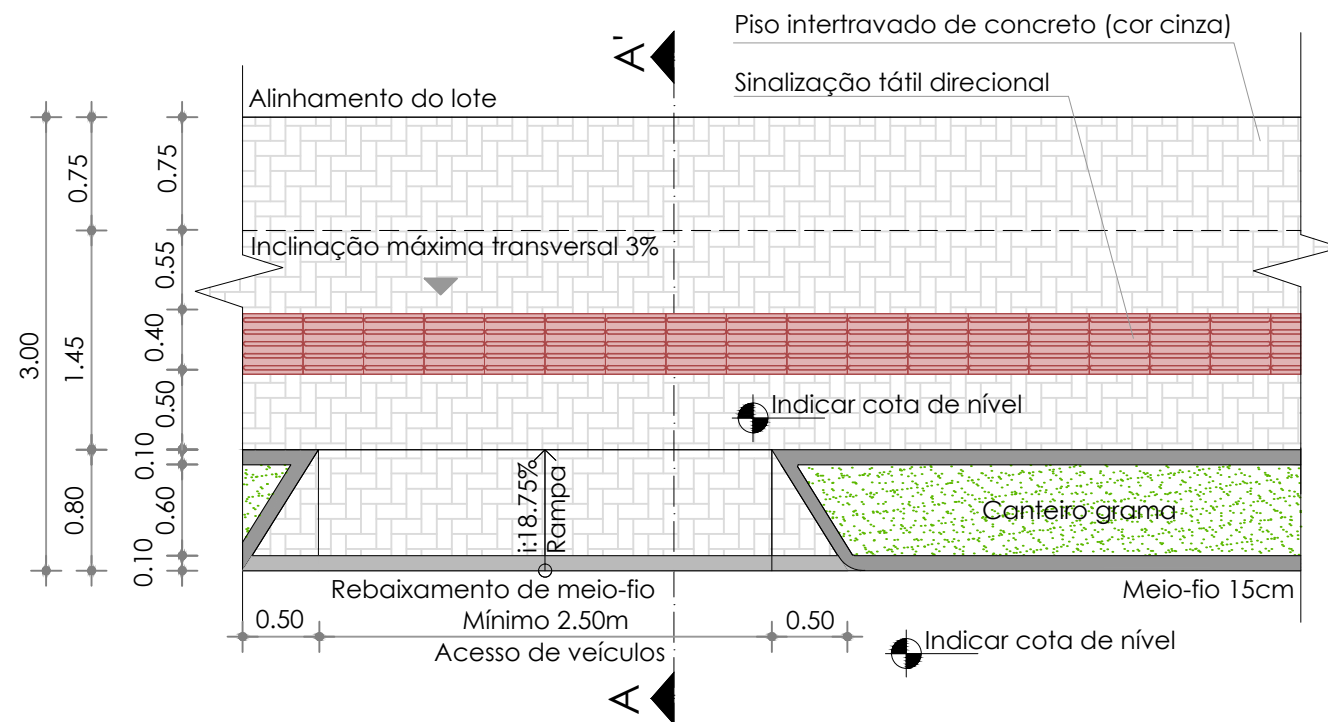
A'

Piso intertravado de concreto (cor cinza)

Sinalização tátil direcional

Alinhamento do lote

Inclinação máxima transversal 3%

Indicar cota de nível

Canteiro grama

i:18.75%
Rampa

Rebaixamento de meio-fio

Meio-fio 15cm

0.50
Mínimo 2.50m
0.50

Acesso de veículos

Indicar cota de nível

A

3.00
0.75
1.45
0.80
0.75
0.55
0.40
0.50
0.10
0.60
0.10